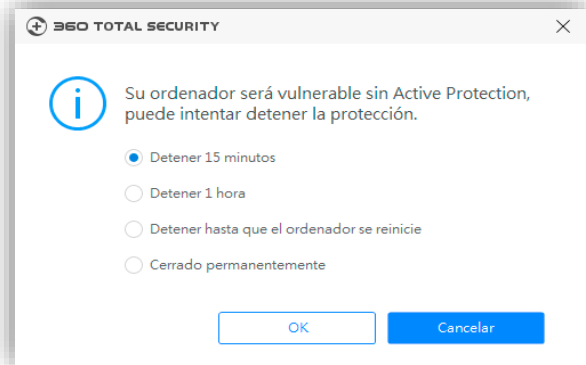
360 TOTAL SECURITY

Su ordenador será vulnerable sin Active Protection, puede intentar detener la protección.

Detener 15 minutos

Detener 1 hora

Detener hasta que el ordenador se reinicie

Cerrado permanentemente

OK

Cancelar